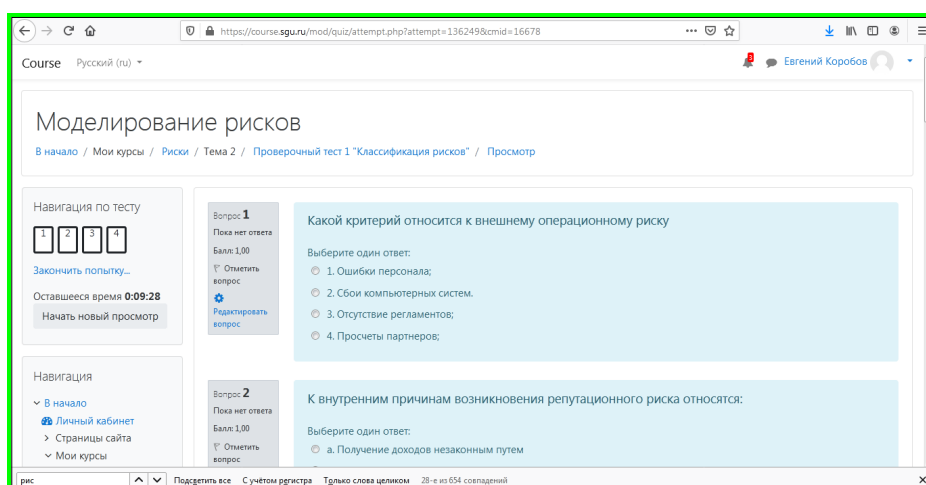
https://course.sgu.ru/mod/quiz/attempt.php?attempt=136249&cmid=16678

Course Русский (ru)

Евгений Коробов

Моделирование рисков

В начало / Мои курсы / Риски / Тема 2 / Проверочный тест 1 "Классификация рисков" / Просмотр

Навигация по тесту

1 2 3 4

Закончить попытку...

Оставшееся время 0:09:28

Начать новый просмотр

Навигация

В начало

Личный кабинет

Страницы сайта

Мои курсы

Вопрос 1

Пока нет ответа

Балл: 1,00

Отметить вопрос

Редактировать вопрос

Какой критерий относится к внешнему операционному риску

Выберите один ответ:

1. Ошибки персонала;

2. Сбои компьютерных систем.

3. Отсутствие регламентов;

4. Просчеты партнеров;

Вопрос 2

Пока нет ответа

Балл: 1,00

Отметить вопрос

К внутренним причинам возникновения репутационного риска относятся:

Выберите один ответ:

a. Получение доходов незаконным путем

рис

Подсветить все С учётом регистра Только слова целиком 28-е из 654 совпадений